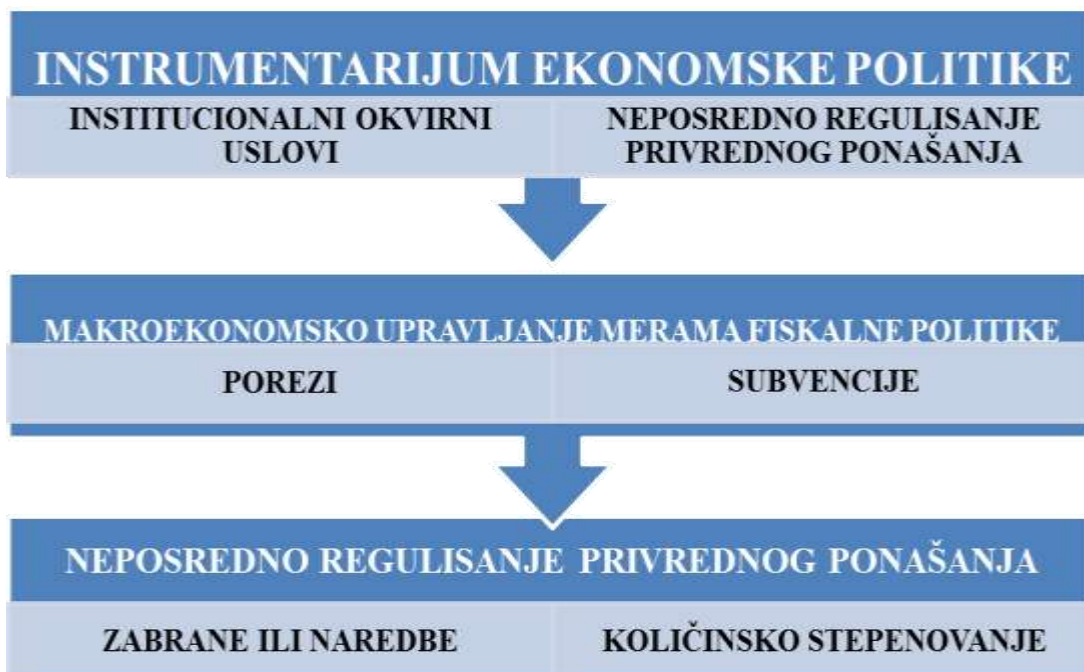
INSTRUMENTARIJUM EKONOMSKE POLITIKE

| INSTITUCIONALNI OKVIRNI USLOVI | NEPOSREDNO REGULISANJE PRIVREDNOG PONAŠANJA |
|---|---|

MAKROEKONOMSKO UPRAVLJANJE MERAMA FISKALNE POLITIKE

| POREZI | SUBVENCIJE |
|---|---|

NEPOSREDNO REGULISANJE PRIVREDNOG PONAŠANJA

| ZABRANE ILI NAREDBE | KOLIČINSKO STEPENOVANJE |
|---|---|